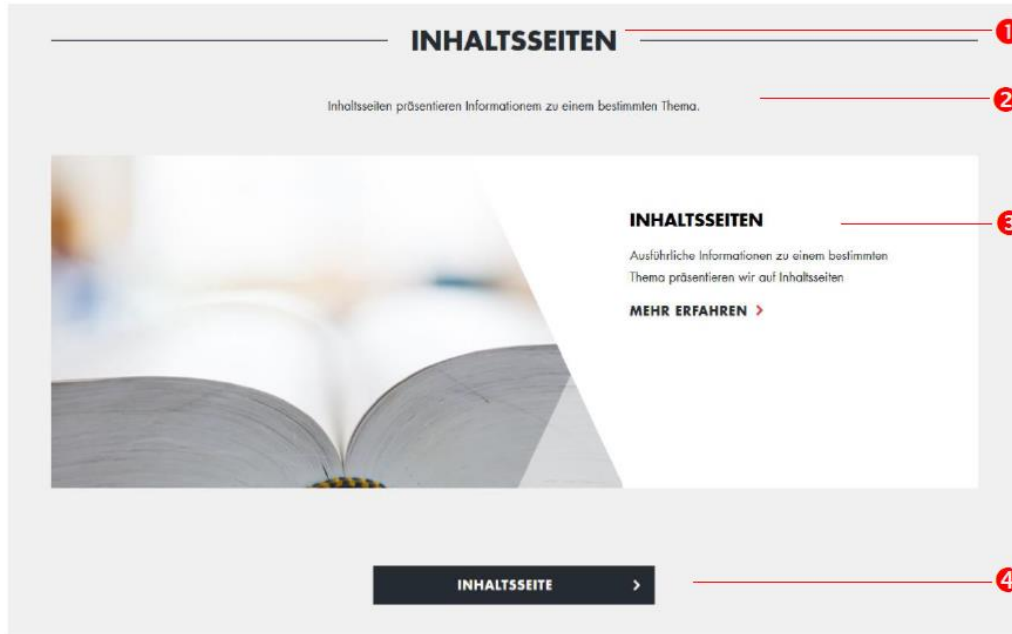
INHALTSSEITEN

1

Inhaltsseiten präsentieren Informationem zu einem bestimmten Thema.

2

INHALTSSEITEN

3

Ausführliche Informationen zu einem bestimmten Thema präsentieren wir auf Inhaltsseiten

MEHR ERFAHREN >

INHALTSSEITE >

4